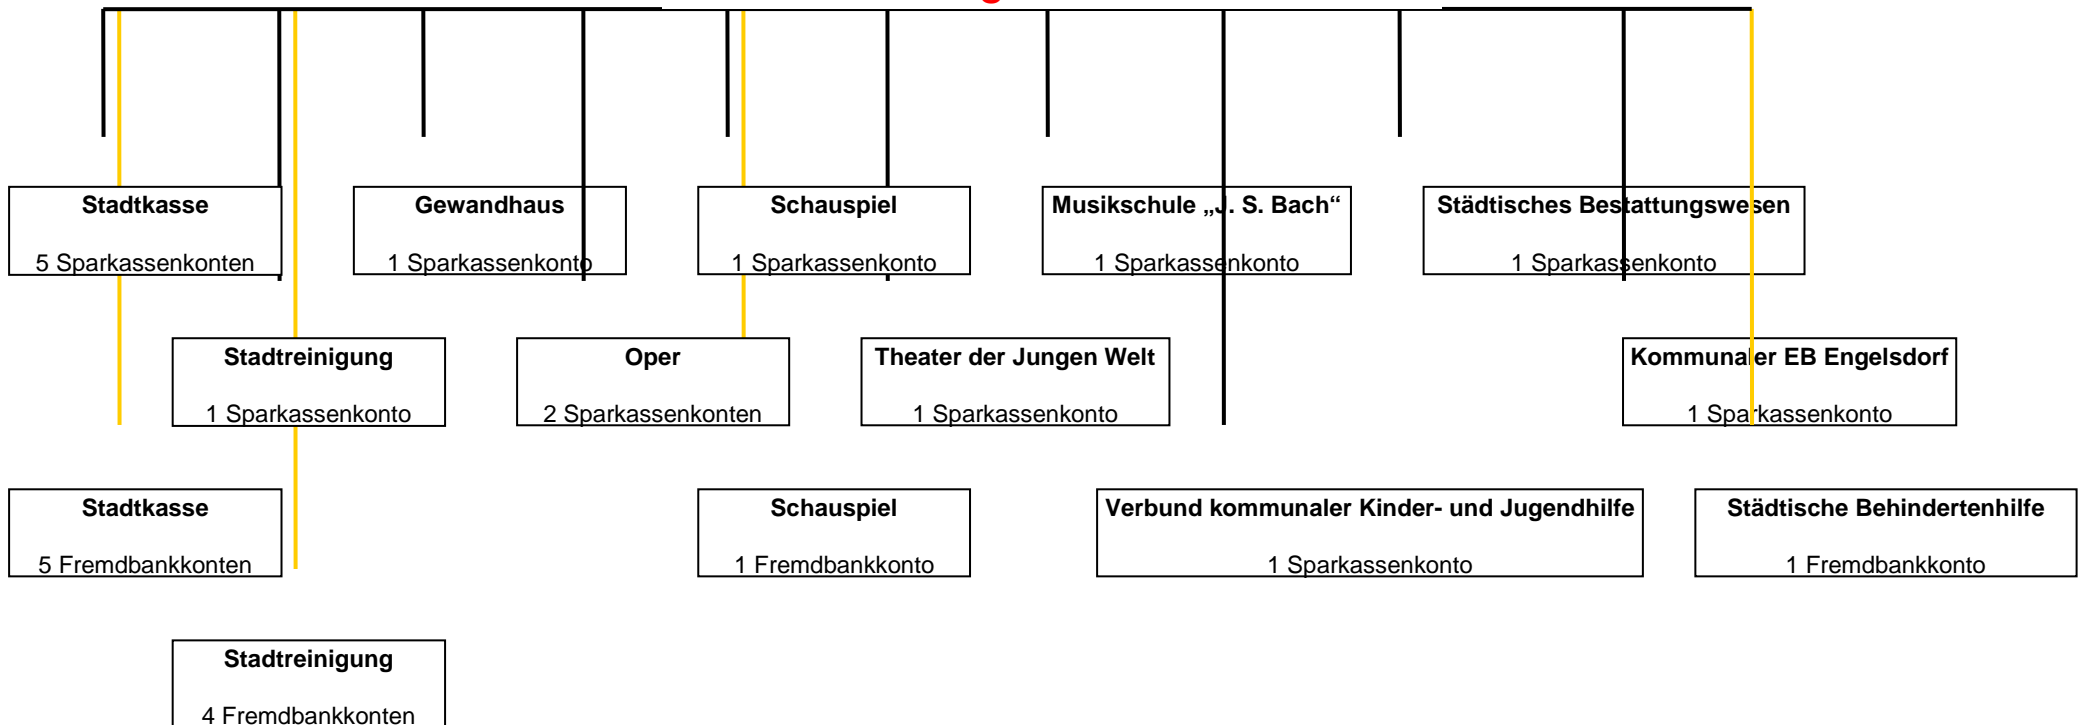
Stadtkasse
5 Sparkassenkonten

Gewandhaus
1 Sparkassenkonto

Schauspiel
1 Sparkassenkonto

Musikschule „J. S. Bach“
1 Sparkassenkonto

Städtisches Bestattungswesen
1 Sparkassenkonto

Stadtreinigung
1 Sparkassenkonto

Oper
2 Sparkassenkonten

Theater der Jungen Welt
1 Sparkassenkonto

Kommunaler EB Engelsdorf
1 Sparkassenkonto

Stadtkasse
5 Fremdbankkonten

Schauspiel
1 Fremdbankkonto

Verbund kommunaler Kinder- und Jugendhilfe
1 Sparkassenkonto

Städtische Behindertenhilfe
1 Fremdbankkonto

Stadtreinigung
4 Fremdbankkonten